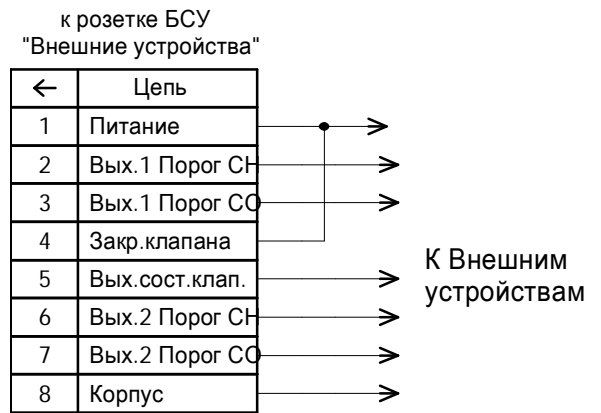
к розетке БСУ
"Внешние устройства"

| ← | Цепь |
|---|---|
| 1 | Питание |
| 2 | Вых.1 Порог СН |
| 3 | Вых.1 Порог СО |
| 4 | Закр.клапана |
| 5 | Вых.сост.клап. |
| 6 | Вых.2 Порог СН |
| 7 | Вых.2 Порог СО |
| 8 | Корпус |

К Внешним устройствам